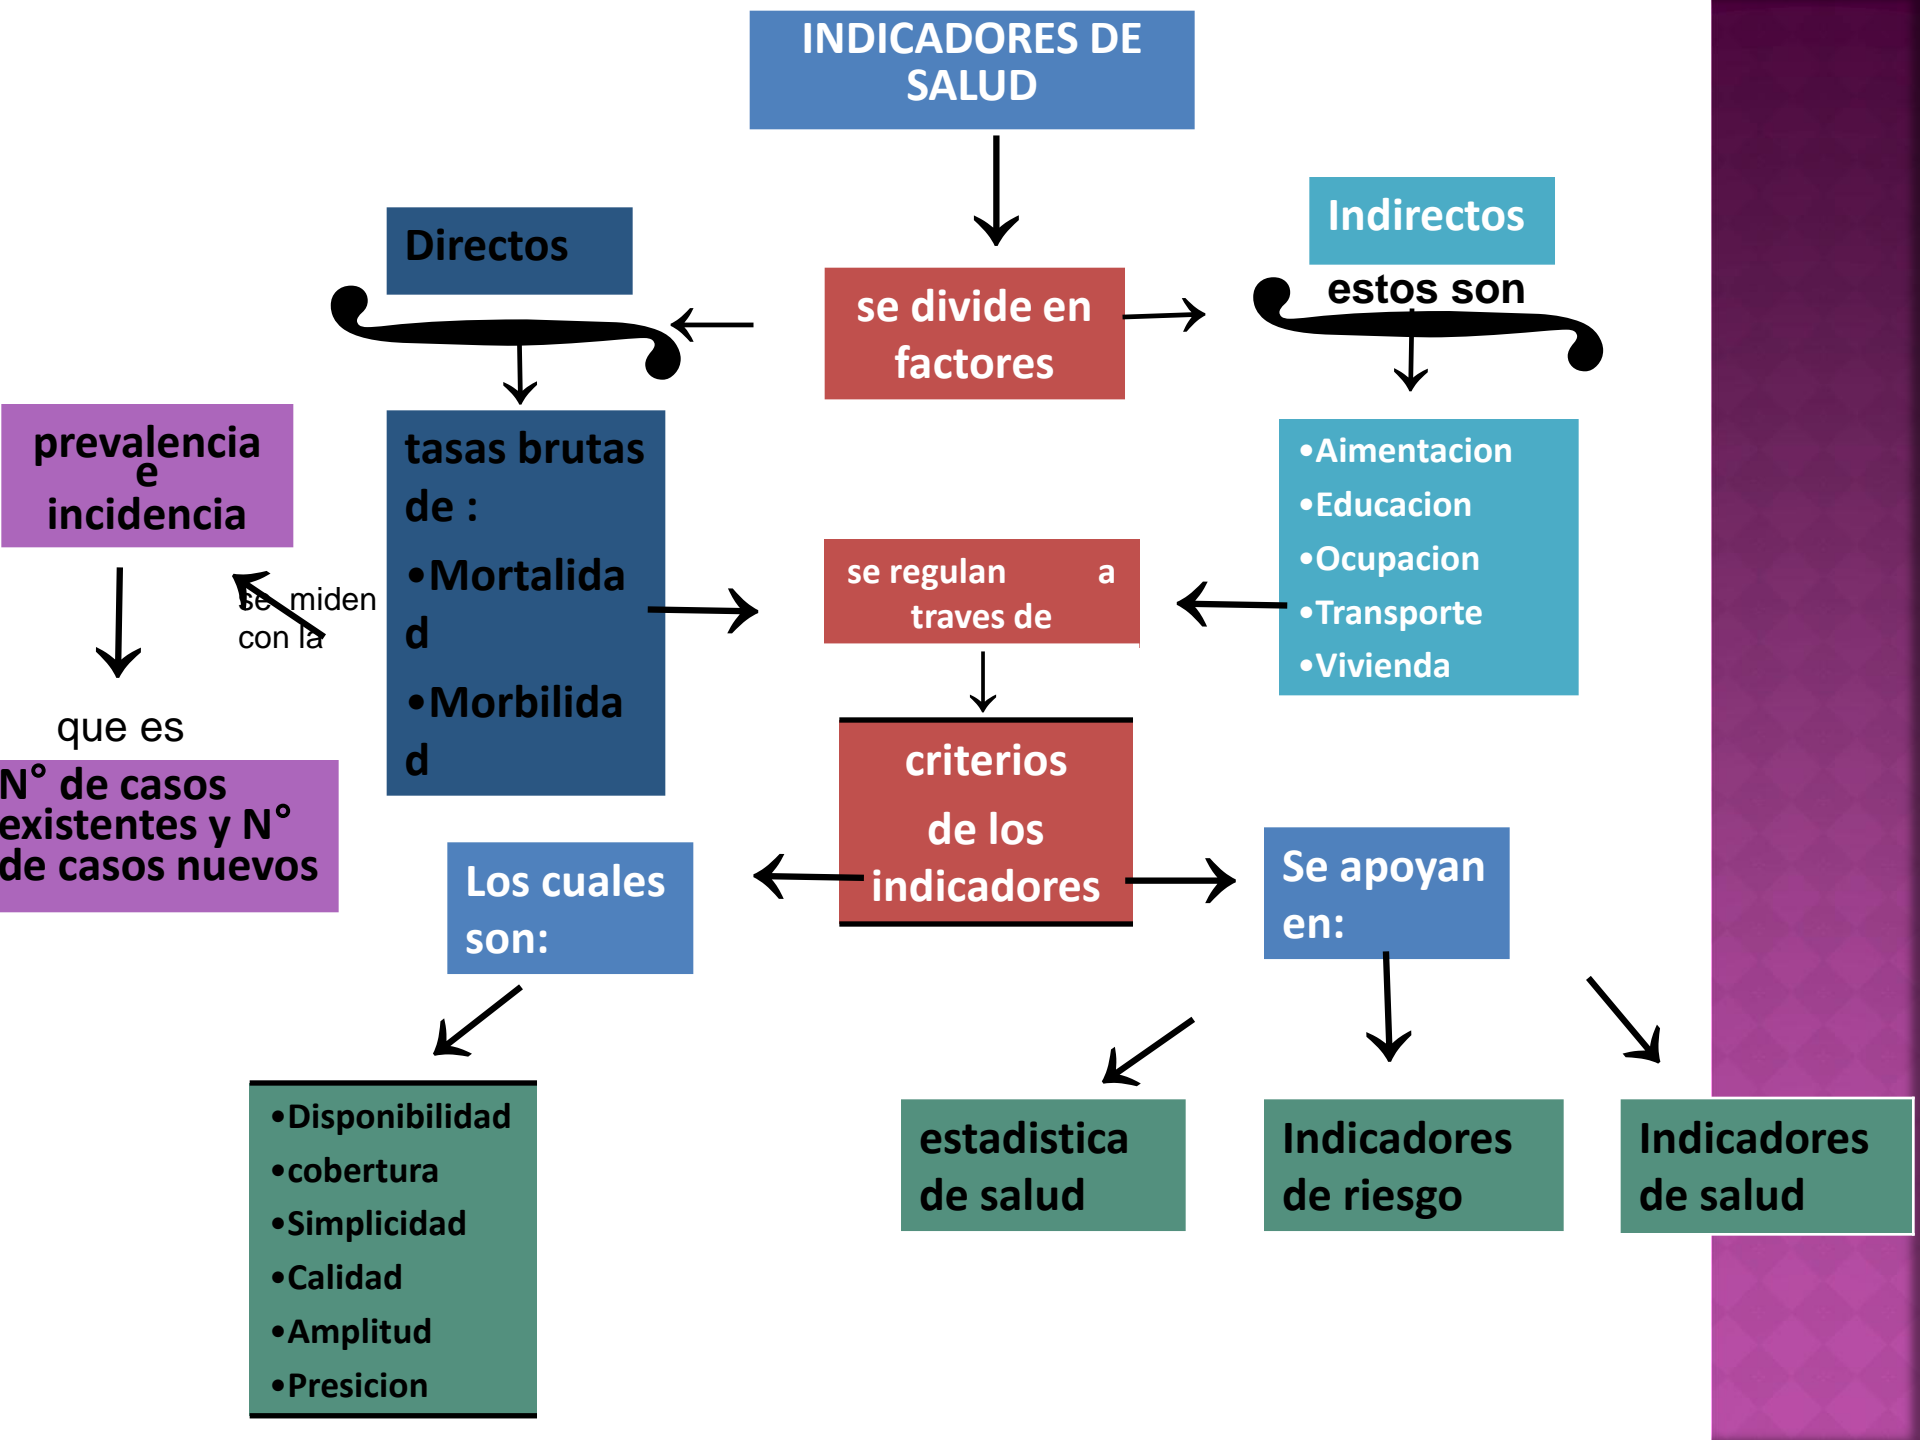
INDICADORES DE SALUD

se divide en factores

Directos

Indirectos

estos son

tasas brutas de :
•Mortalidad
•Morbilidad

prevalencia e incidencia

se miden con la

que es

N° de casos existentes y N° de casos nuevos

•Aimentacion
•Educacion
•Ocupacion
•Transporte
•Vivienda

se regulan a traves de

criterios de los indicadores

Los cuales son:

Se apoyan en:

•Disponibilidad
•cobertura
•Simplicidad
•Calidad
•Amplitud
•Presicion

estadistica de salud

Indicadores de riesgo

Indicadores de salud